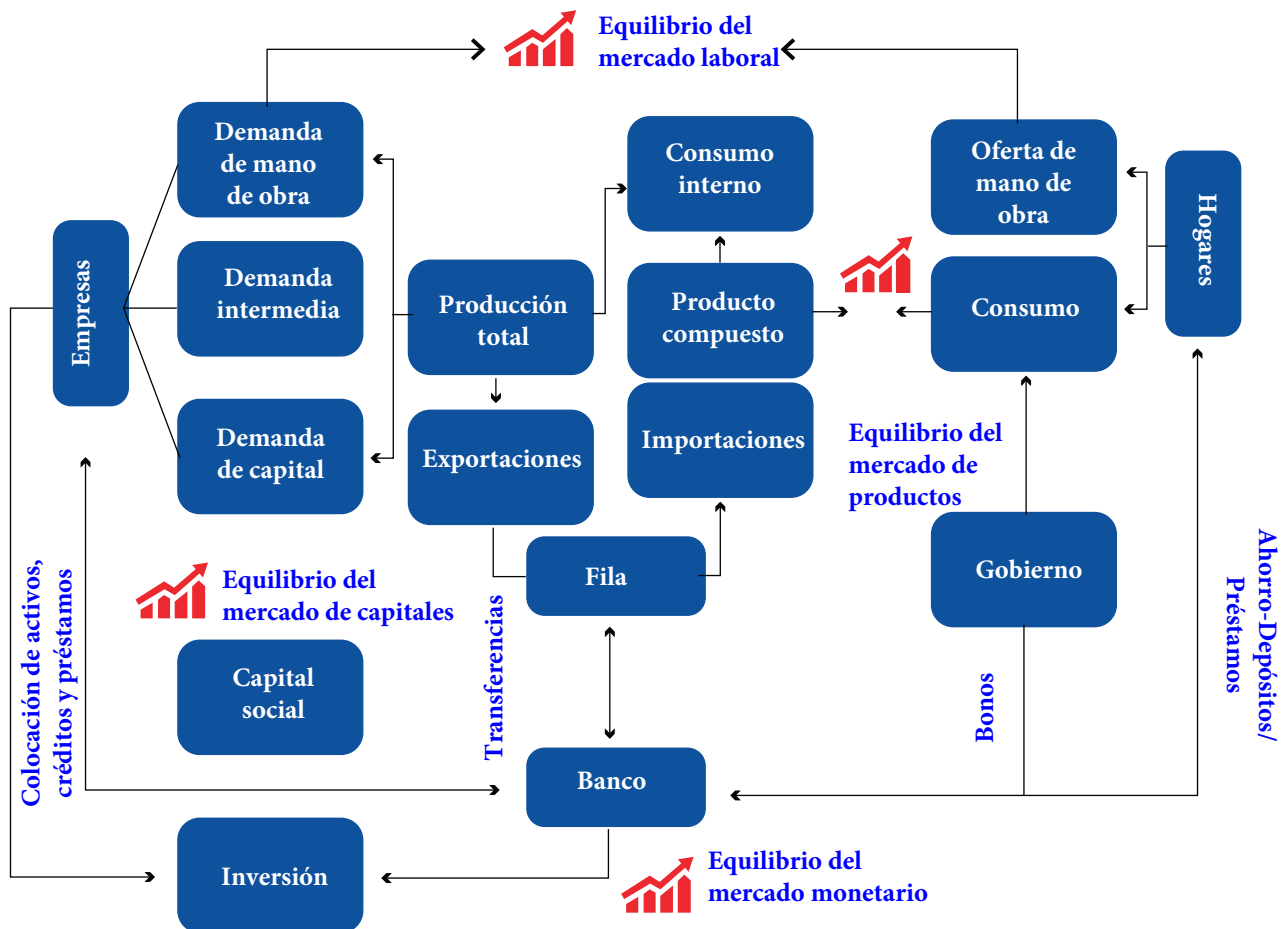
Equilibrio del mercado laboral

Demanda de mano de obra

Consumo interno

Oferta de mano de obra

Hogares

Empresas

Demanda intermedia

Producción total

Producto compuesto

Consumo

Demanda de capital

Exportaciones

Importaciones

Equilibrio del mercado de productos

Fila

Gobierno

Colocación de activos, créditos y préstamos

Equilibrio del mercado de capitales

Transferencias

Capital social

Bonos

Ahorro-Depósitos/ Préstamos

Banco

Inversión

Equilibrio del mercado monetario